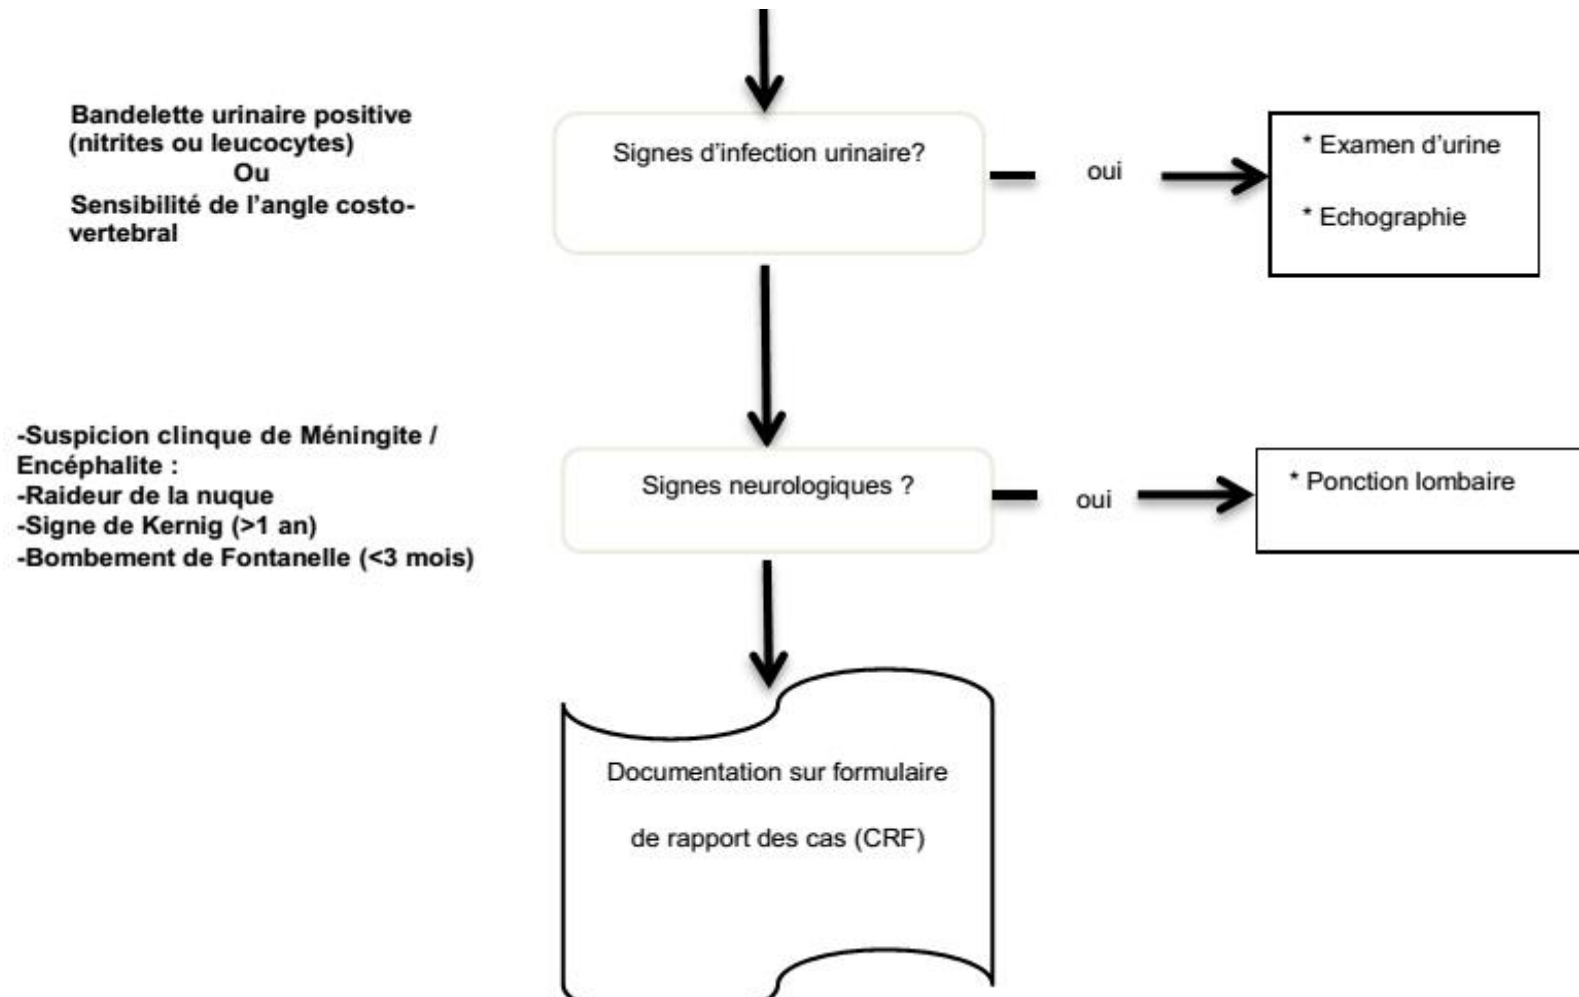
Bandelette urinaire positive (nitrites ou leucocytes)
Ou
Sensibilité de l'angle costo-vertebral

Signes d'infection urinaire?

oui

* Examen d'urine

* Echographie

-Suspicion clinique de Méningite / Encéphalite :
-Raideur de la nuque
-Signe de Kernig (>1 an)
-Bombement de Fontanelle (<3 mois)

Signes neurologiques ?

oui

* Ponction lombaire

Documentation sur formulaire

de rapport des cas (CRF)